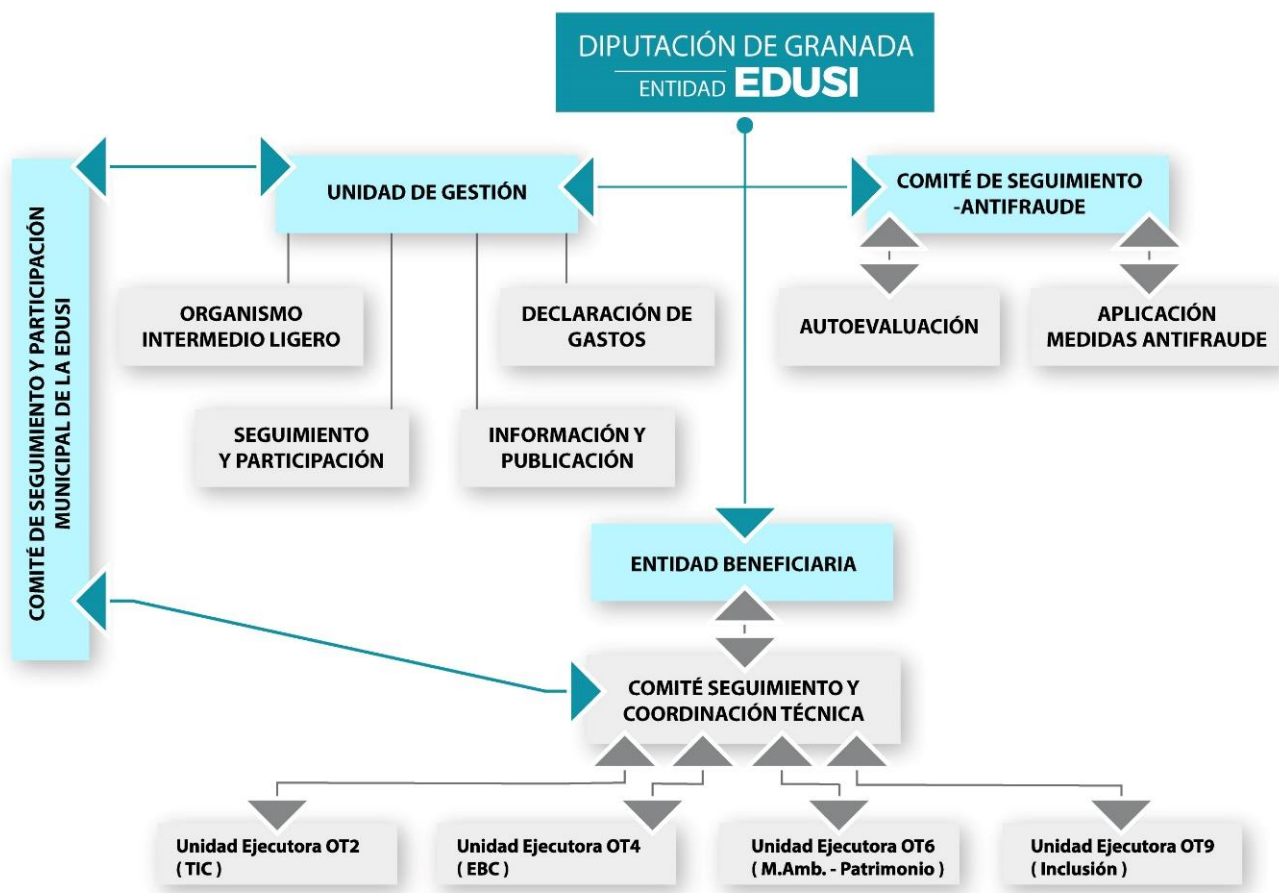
DIPUTACIÓN DE GRANADA
ENTIDAD EDUSI

COMITÉ DE SEGUIMIENTO Y PARTICIPACIÓN MUNICIPAL DE LA EDUSI

UNIDAD DE GESTIÓN

COMITÉ DE SEGUIMIENTO -ANTIFRAUDE

ORGANISMO INTERMEDIO LIGERO

DECLARACIÓN DE GASTOS

AUTOEVALUACIÓN

APLICACIÓN MEDIDAS ANTIFRAUDE

SEGUIMIENTO Y PARTICIPACIÓN

INFORMACIÓN Y PUBLICACIÓN

ENTIDAD BENEFICIARIA

COMITÉ SEGUIMIENTO Y COORDINACIÓN TÉCNICA

Unidad Ejecutora OT2 ( TIC )

Unidad Ejecutora OT4 ( EBC )

Unidad Ejecutora OT6 ( M.Amb. - Patrimonio )

Unidad Ejecutora OT9 ( Inclusión )